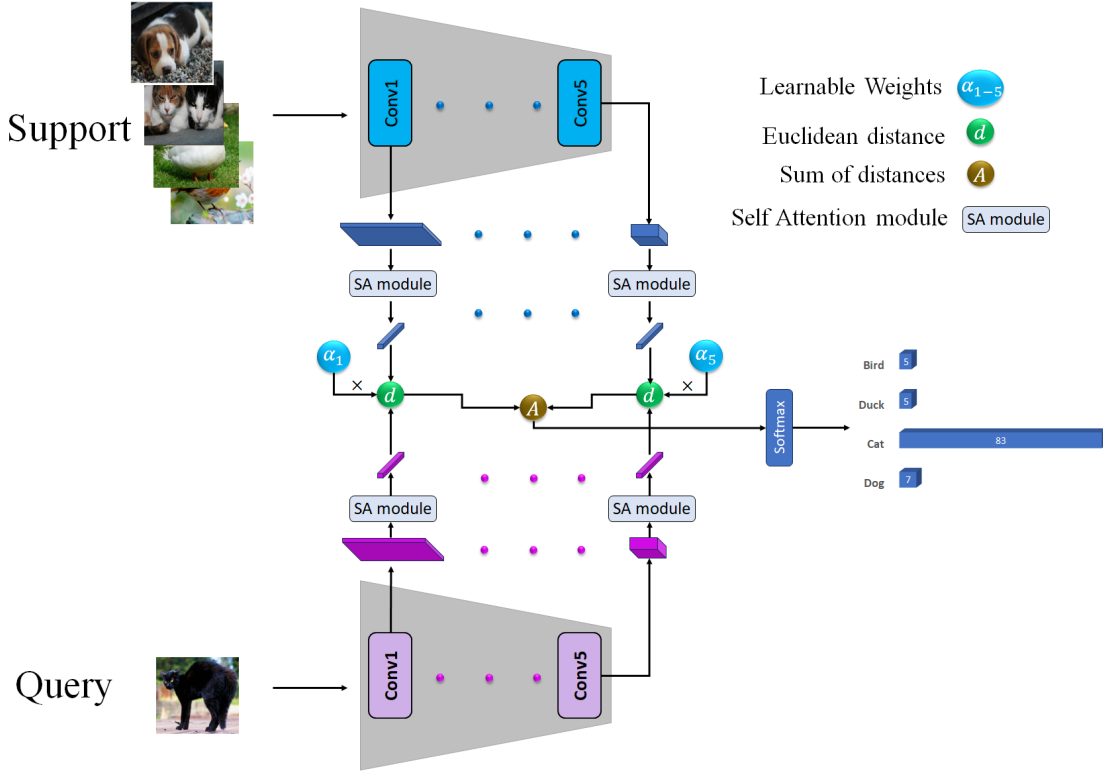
Support

Conv1

Conv5

Learnable Weights $\alpha_{1-5}$

Euclidean distance $d$

Sum of distances $A$

Self Attention module SA module

SA module

SA module

$\alpha_1$

$\times$

$d$

$A$

$d$

$\times$

$\alpha_5$

Softmax

Bird 5

Duck 5

Cat 83

Dog 7

SA module

SA module

Query

Conv1

Conv5